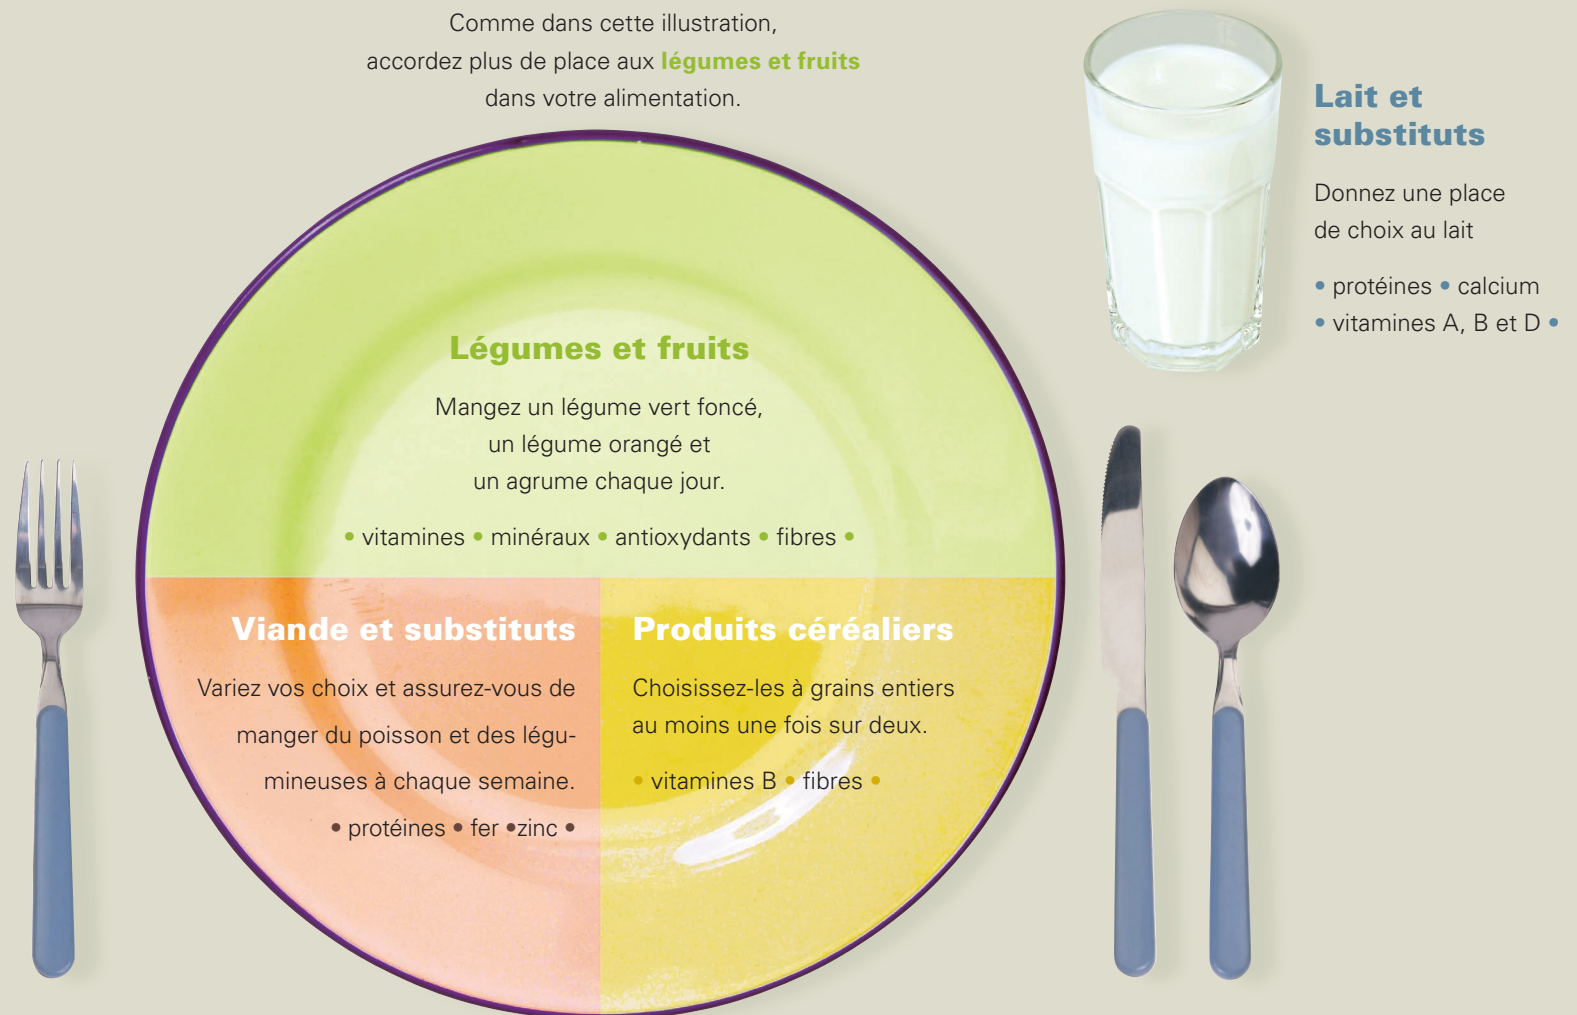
Comme dans cette illustration, accordez plus de place aux **légumes et fruits** dans votre alimentation.

Lait et substituts

Donnez une place de choix au lait

• protéines • calcium • vitamines A, B et D •

Légumes et fruits

Mangez un légume vert foncé, un légume orangé et un agrume chaque jour.

• vitamines • minéraux • antioxydants • fibres •

Viande et substituts

Variez vos choix et assurez-vous de manger du poisson et des légumineuses à chaque semaine.

• protéines • fer •zinc •

Produits céréaliers

Choisissez-les à grains entiers au moins une fois sur deux.

• vitamines B • fibres •